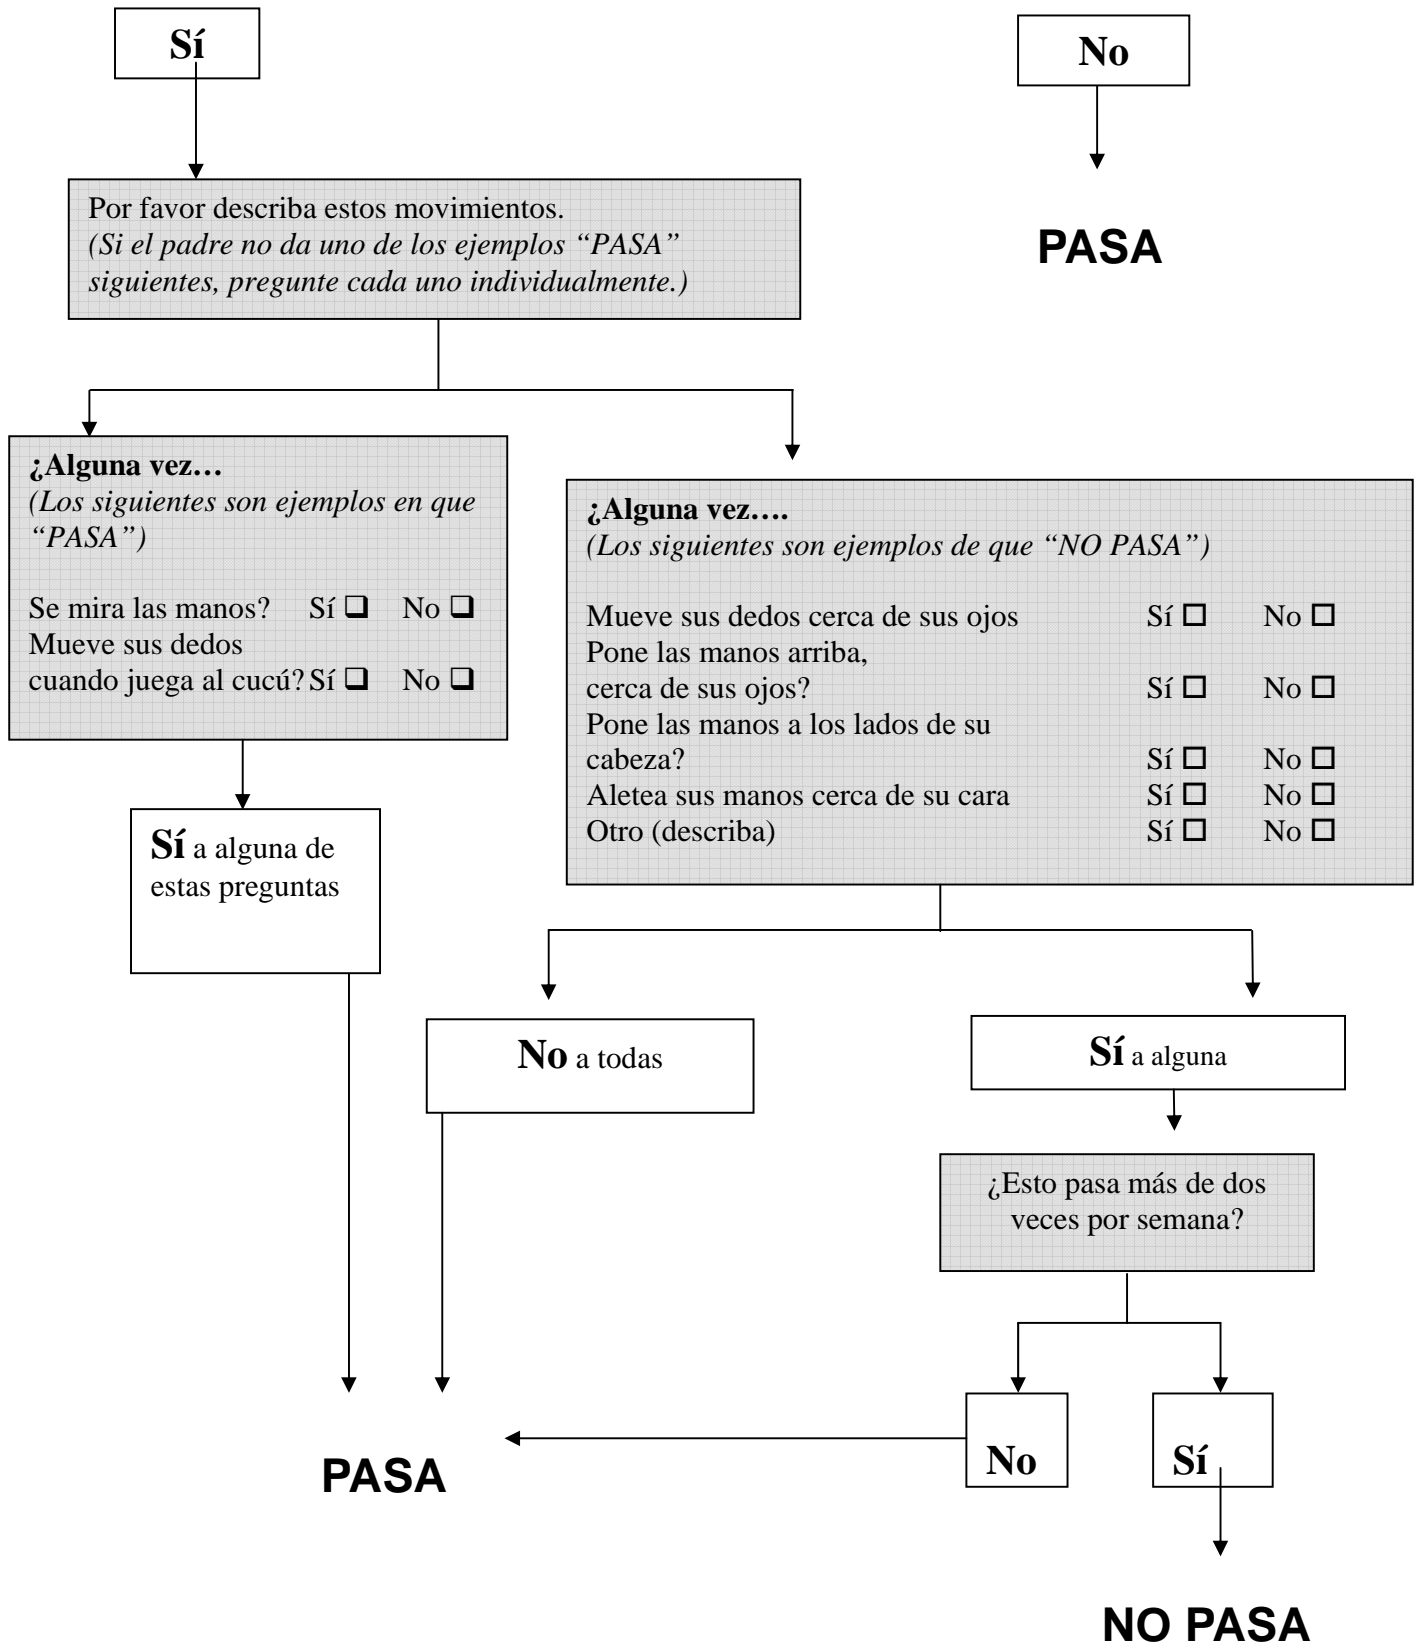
Sí

No

PASA

Por favor describa estos movimientos.
*(Si el padre no da uno de los ejemplos "PASA" siguientes, pregunte cada uno individualmente.)*

**¿Alguna vez…**
*(Los siguientes son ejemplos en que "PASA")*

Se mira las manos? Sí ❑ No ❑
Mueve sus dedos cuando juega al cucú? Sí ❑ No ❑

**¿Alguna vez….**
*(Los siguientes son ejemplos de que "NO PASA")*

Mueve sus dedos cerca de sus ojos Sí ☐ No ☐
Pone las manos arriba, cerca de sus ojos? Sí ☐ No ☐
Pone las manos a los lados de su cabeza? Sí ☐ No ☐
Aletea sus manos cerca de su cara Sí ☐ No ☐
Otro (describa) Sí ☐ No ☐

**Sí** a alguna de estas preguntas

**No** a todas

**Sí** a alguna

¿Esto pasa más de dos veces por semana?

No

Sí

PASA

NO PASA